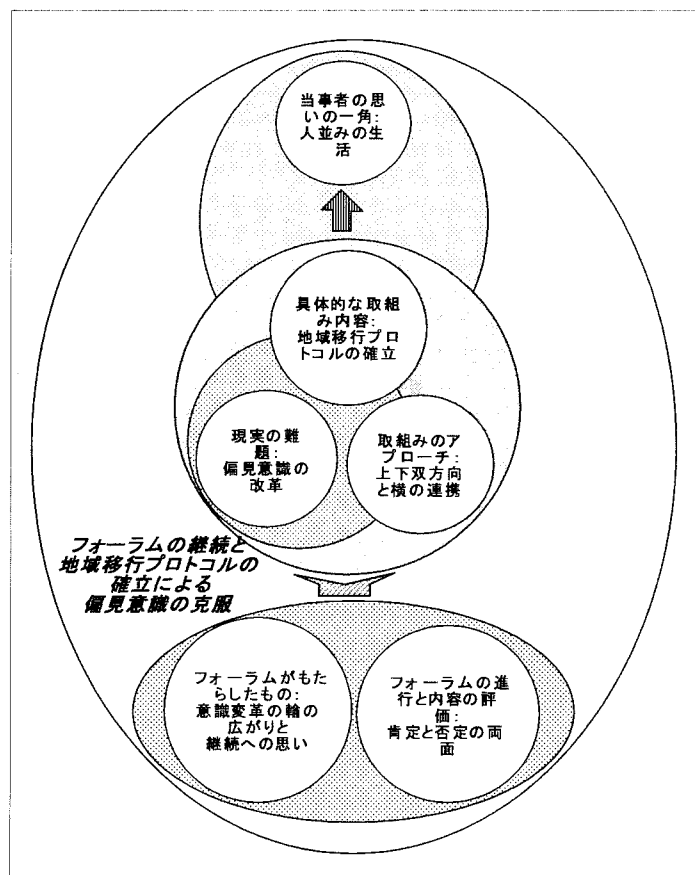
当事者の思いの一角：人並みの生活

具体的な取組み内容：地域移行プロトコルの確立

現実の難題：偏見意識の改革

取組みのアプローチ：上下双方向と横の連携

フォーラムの継続と地域移行プロトコルの確立による偏見意識の克服

フォーラムがもたらしたもの：意識変革の輪の広がりと継続への思い

フォーラムの進行と内容の評価：肯定と否定の両面